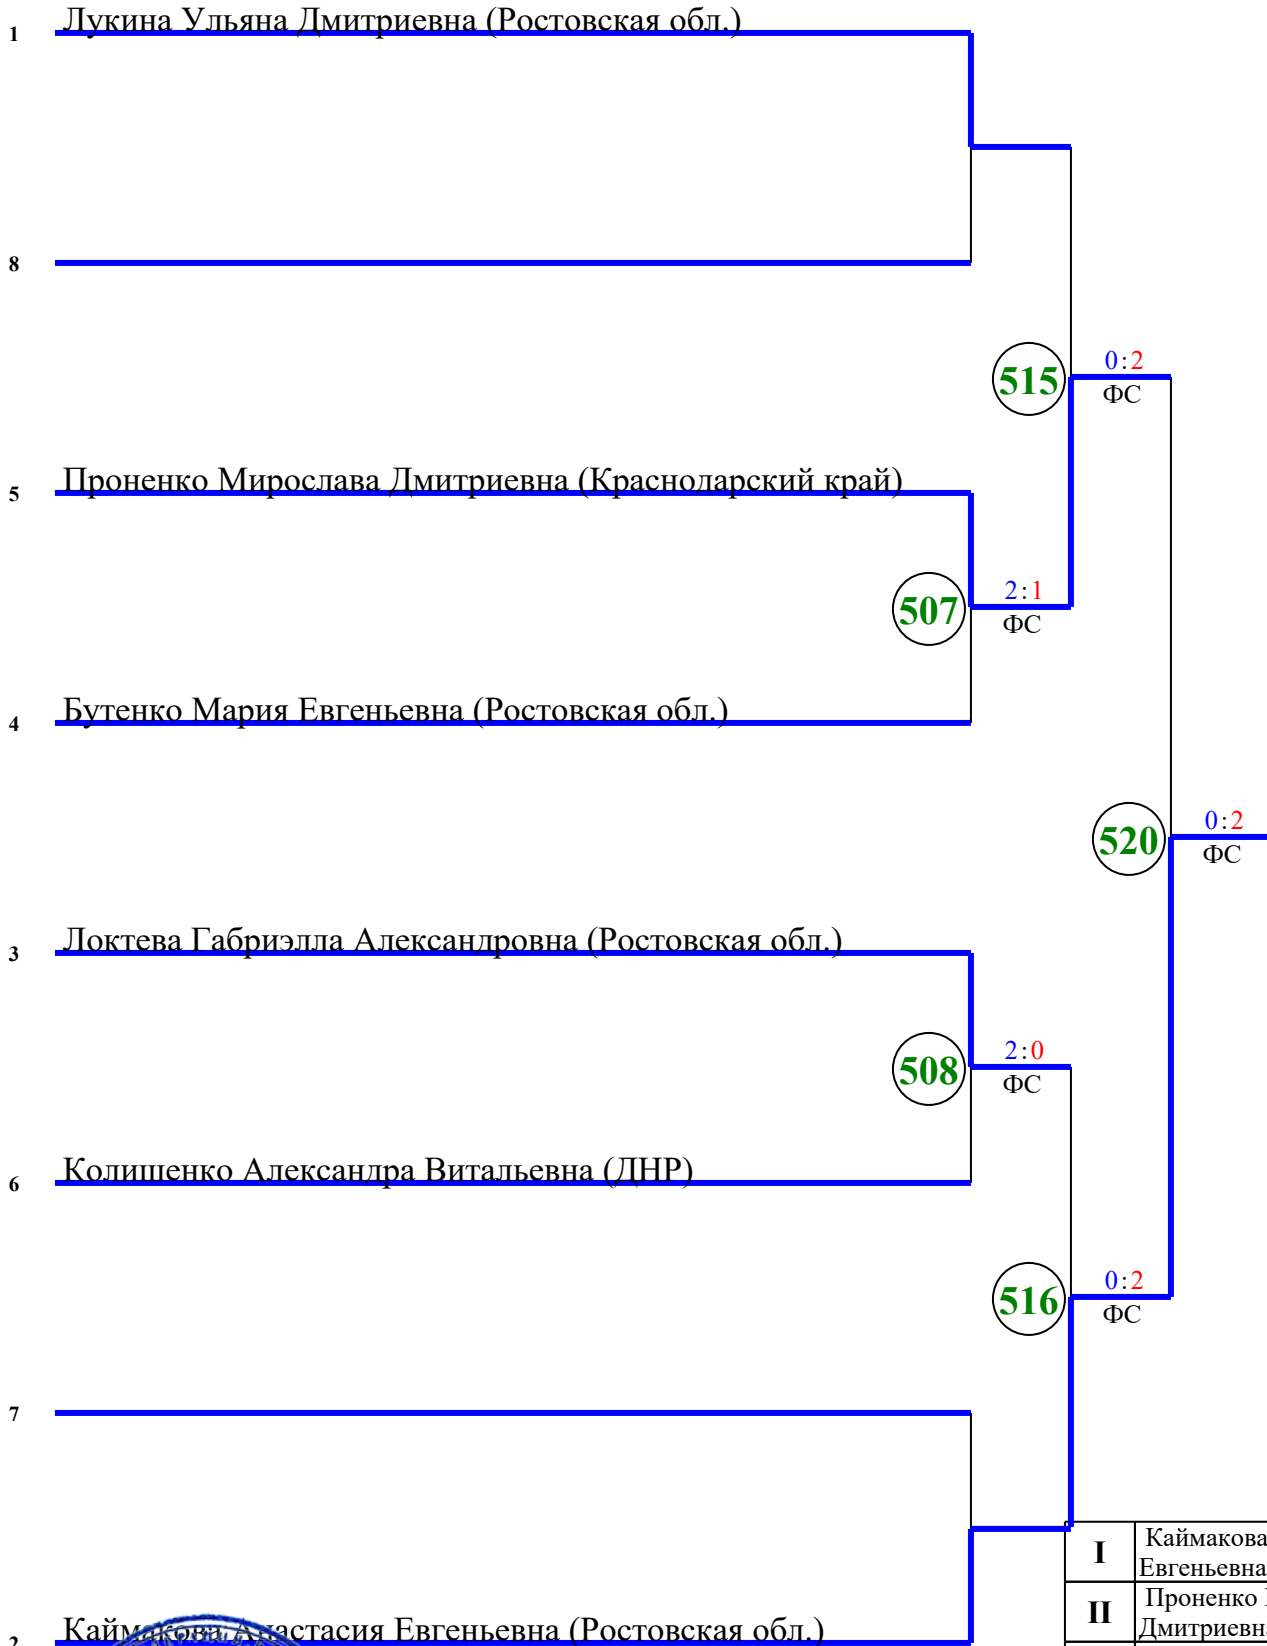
1 Лукина Ульяна Дмитриевна (Ростовская обл.)

8

515 0:2 ФС

5 Проненко Мирослава Дмитриевна (Краснодарский край)

507 2:1 ФС

4 Бутенко Мария Евгеньевна (Ростовская обл.)

520 0:2 ФС

3 Локтева Габриэлла Александровна (Ростовская обл.)

508 2:0 ФС

6 Колишенко Александра Витальевна (ДНР)

516 0:2 ФС

7

| I | Каймакова Евгеньевна |
|---|---|
| II | Проненко Дмитриевна |

2 Каймакова Анастасия Евгеньевна (Ростовская обл.)